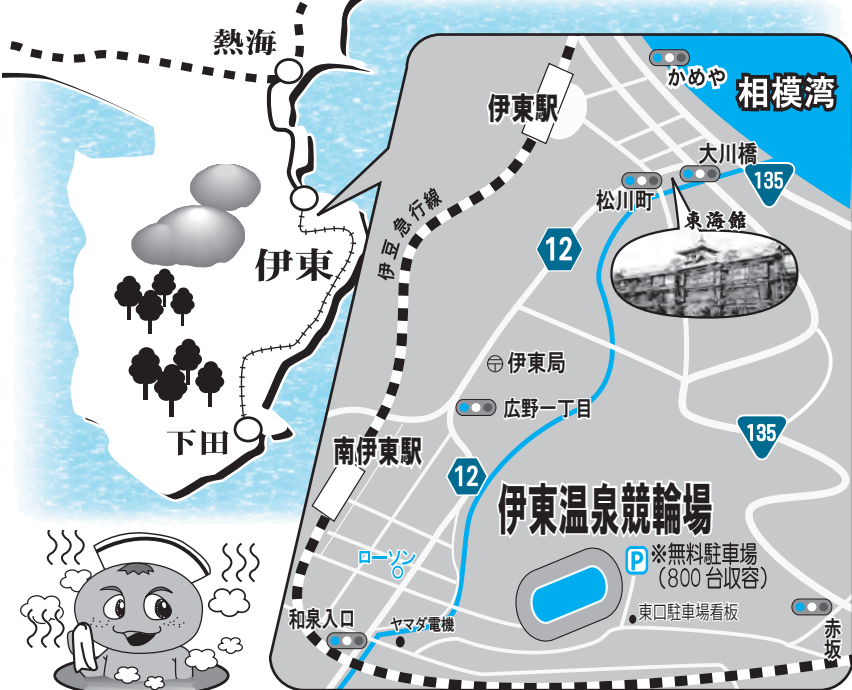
熱海

伊東

下田

かめや

相模湾

伊東駅

大川橋

135

松川町

東海館

伊豆急行線

12

伊東局

広野一丁目

135

南伊東駅

12

伊東温泉競輪場

ローソン

P ※無料駐車場（800 台収容）

東口駐車場看板

和泉入口

ヤマダ電機

赤坂